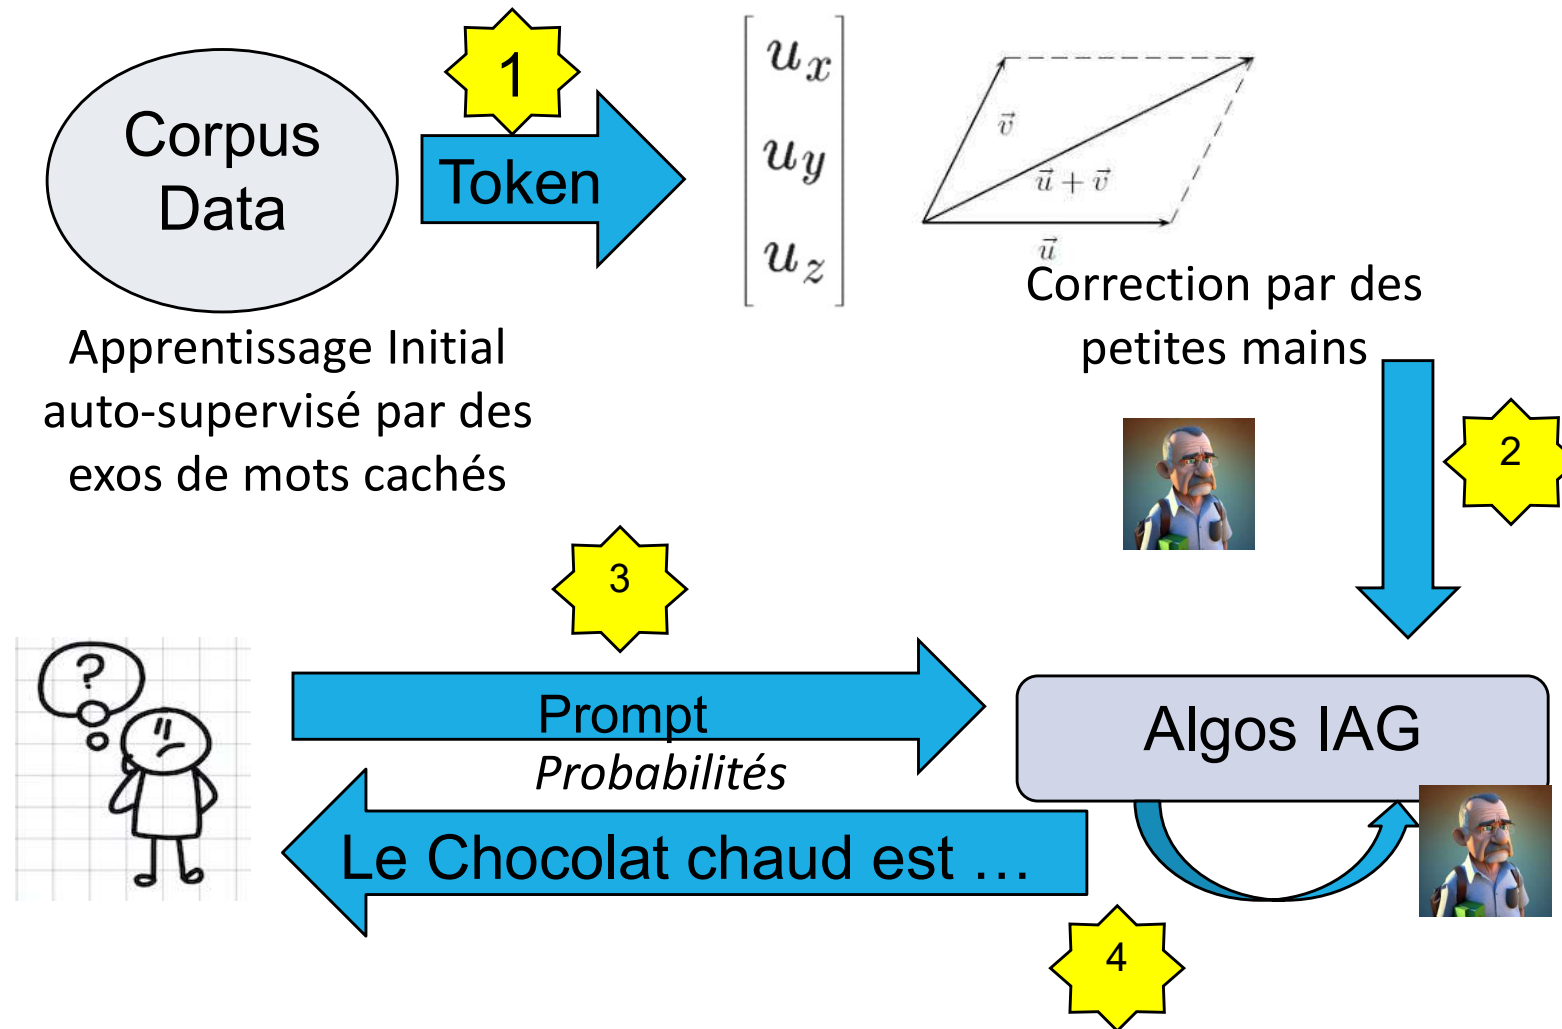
Corpus Data

1

Token

$\begin{bmatrix} u_x \\ u_y \\ u_z \end{bmatrix}$

$\vec{v}$

$\vec{u}+\vec{v}$

$\vec{u}$

Correction par des petites mains

Apprentissage Initial auto-supervisé par des exos de mots cachés

2

3

?

Prompt

Probabilités

Algos IAG

Le Chocolat chaud est …

4